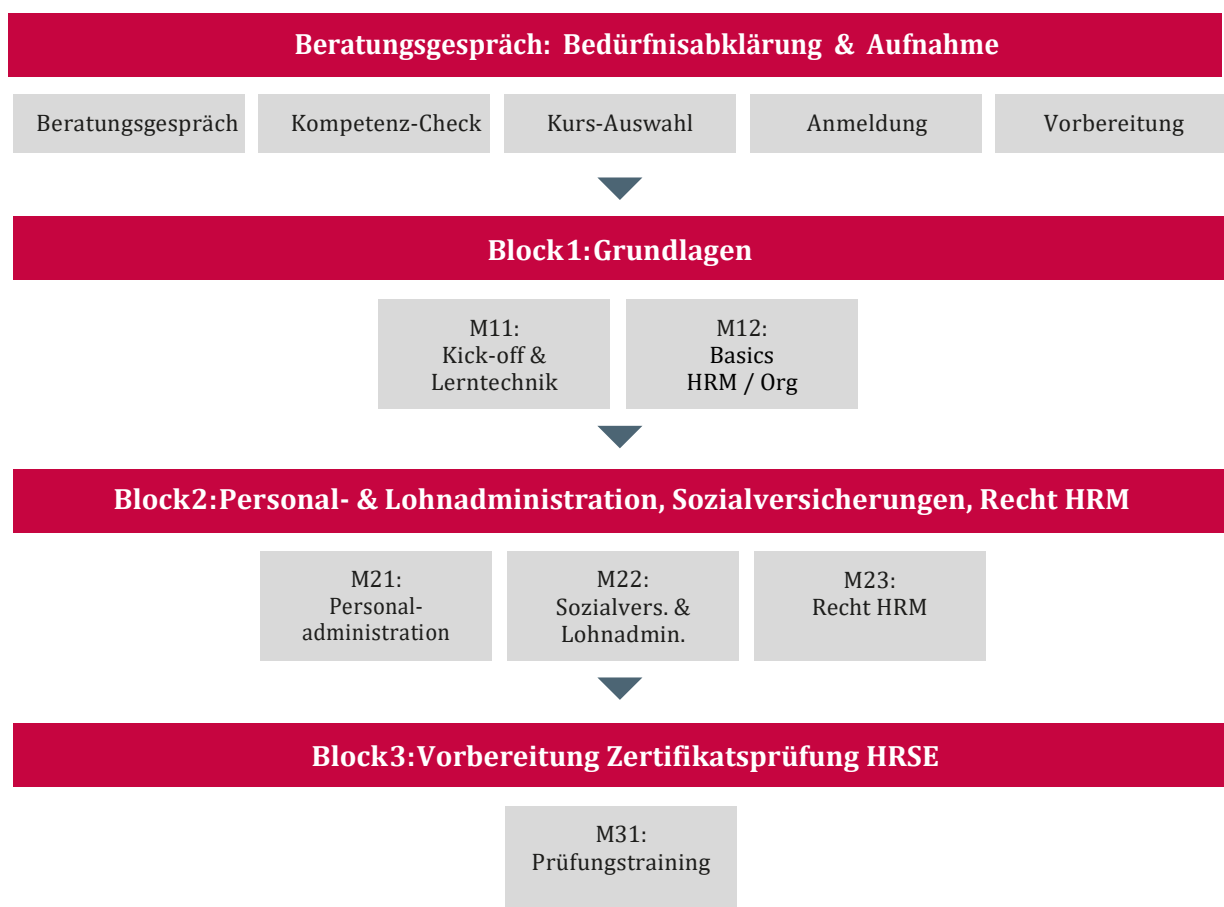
Beratungsgespräch: Bedürfnisabklärung & Aufnahme

Beratungsgespräch

Kompetenz-Check

Kurs-Auswahl

Anmeldung

Vorbereitung

Block1:Grundlagen

M11:
Kick-off &
Lerntechnik

M12:
Basics
HRM / Org

Block2:Personal- & Lohnadministration, Sozialversicherungen, Recht HRM

M21:
Personaladministration

M22:
Sozialvers. &
Lohnadmin.

M23:
Recht HRM

Block3:Vorbereitung Zertifikatsprüfung HRSE

M31:
Prüfungstraining